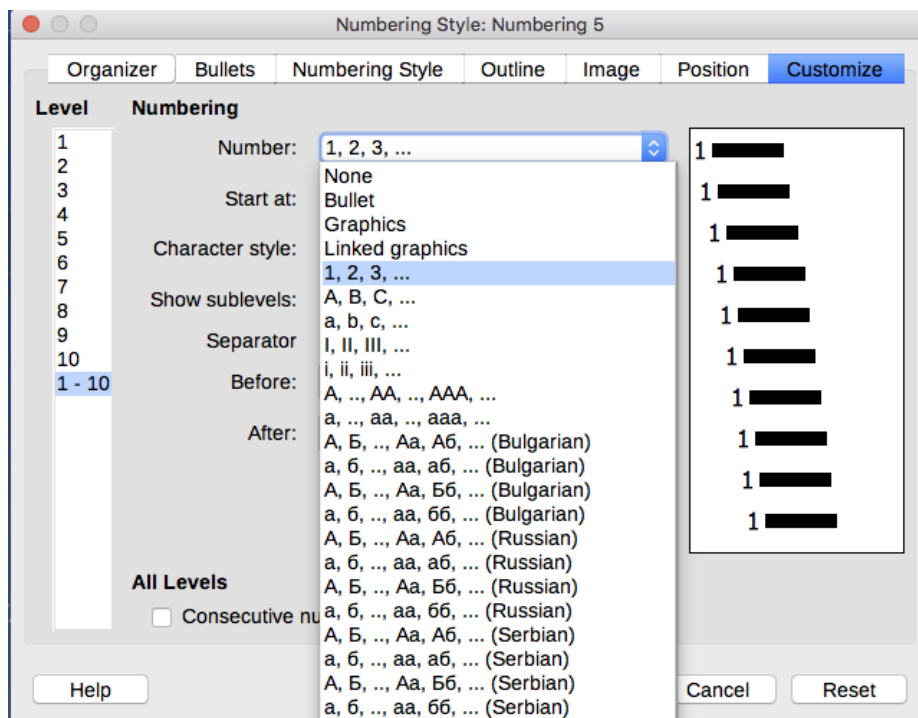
Numbering Style: Numbering 5

Organizer | Bullets | Numbering Style | Outline | Image | Position | Customize

Level
1
2
3
4
5
6
7
8
9
10
1 - 10

Numbering

Number: 1, 2, 3, ...

Start at:

Character style:

Show sublevels:

Separator

Before:

After:

None
Bullet
Graphics
Linked graphics
1, 2, 3, ...
A, B, C, ...
a, b, c, ...
I, II, III, ...
i, ii, iii, ...
A, .., AA, .., AAA, ...
a, .., aa, .., aaa, ...
А, Б, .., Аа, Аб, ... (Bulgarian)
а, б, .., аа, аб, ... (Bulgarian)
А, Б, .., Аа, Бб, ... (Bulgarian)
а, б, .., аа, бб, ... (Bulgarian)
А, Б, .., Аа, Аб, ... (Russian)
а, б, .., аа, аб, ... (Russian)
А, Б, .., Аа, Бб, ... (Russian)
а, б, .., аа, бб, ... (Russian)
А, Б, .., Аа, Аб, ... (Serbian)
а, б, .., аа, аб, ... (Serbian)
А, Б, .., Аа, Бб, ... (Serbian)
а, б, .., аа, бб, ... (Serbian)

1
1
1
1
1
1
1
1
1
1

All Levels

Consecutive nu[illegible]

Help

Cancel

Reset